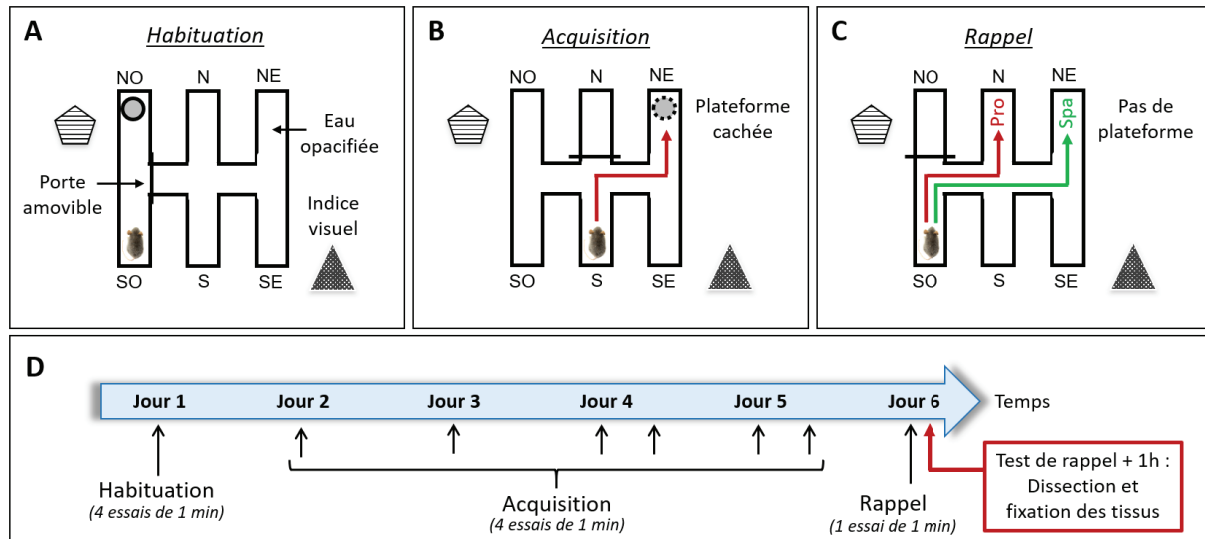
A
Habituation
NO N NE
Eau opacifiée
Porte amovible
Indice visuel
SO S SE

B
Acquisition
NO N NE
Plateforme cachée
SO S SE

C
Rappel
NO N NE
Pro
Spa
Pas de plateforme
SO S SE

D
Jour 1 Jour 2 Jour 3 Jour 4 Jour 5 Jour 6 Temps

Habituation
(4 essais de 1 min)

Acquisition
(4 essais de 1 min)

Rappel
(1 essai de 1 min)

Test de rappel + 1h : Dissection et fixation des tissus